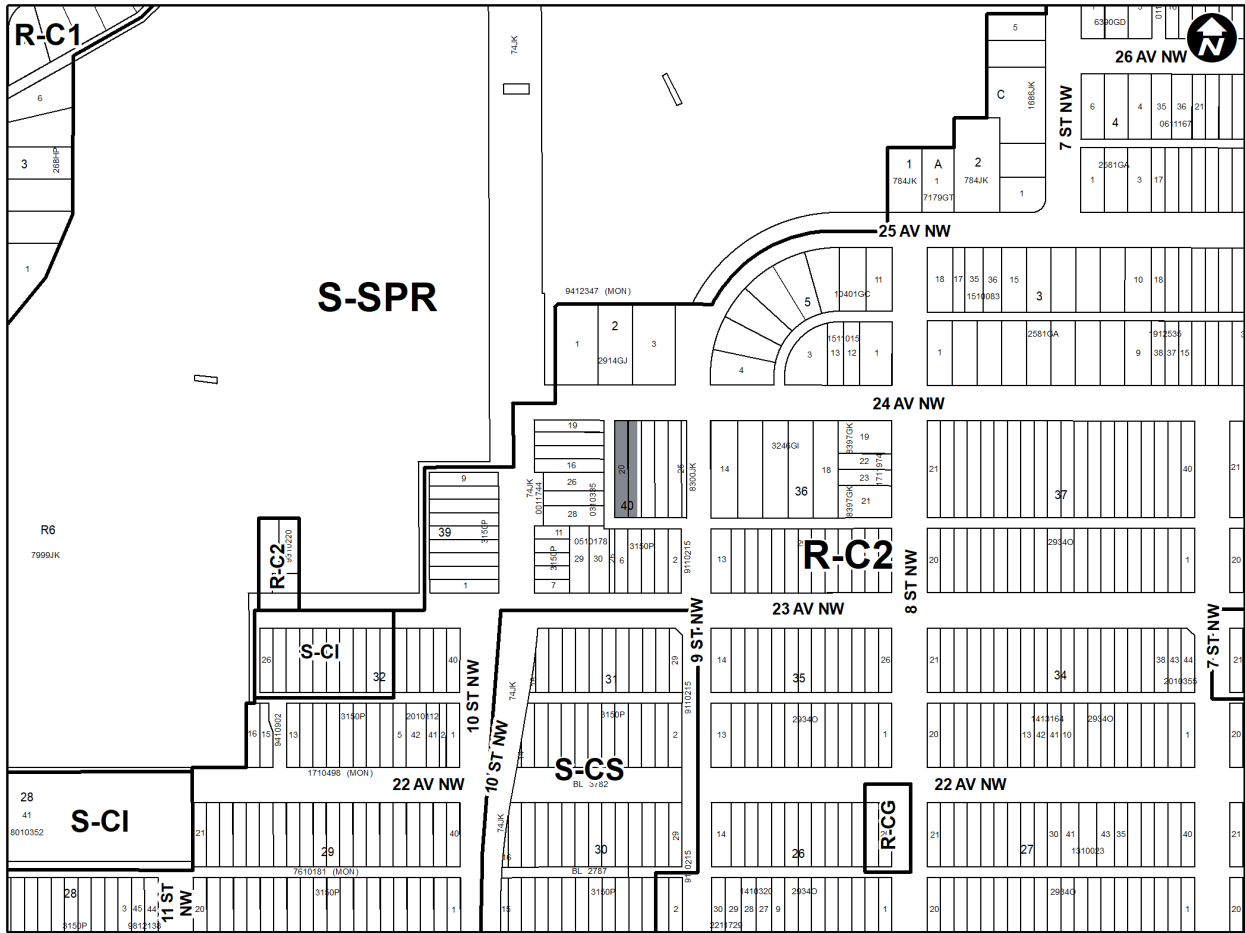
R-C1
6
3
268HP
1
S-SPR
R6
7999JK
74JK
6390GD
5
26 AV NW
C
1686JK
7 ST NW
6
4
35
36
21
4
0611167
1
784JK
A
1
7179GT
2
784JK
1
2581GA
1
3
17
25 AV NW
9412347 (MON)
2
1
2914GJ
3
5
10401GC
11
4
3
1511015
13
12
1
18
17
35
36
15
1510083
3
10
18
1
2581GA
1912535
9
38
37
15
24 AV NW
19
16
26
28
74JK
0011744
0310335
20
25
8300JK
40
9
39
3150P
1
11
0510178
3150P
29
30
6
2
9110215
7
14
3246GI
8397GK
19
22
23
1711974
18
36
8397GK
21
21
37
40
21
13
R-C2
8 ST NW
20
2934O
1
20
R-C2
9510220
23 AV NW
9 ST NW
S-CI
26
40
32
10 ST NW
74JK
31
29
9110215
14
35
26
21
34
38
43
44
2010355
7 ST NW
16
15
9410902
13
3150P
5
42
2010112
41
2
1
3150P
2
13
2934O
1
20
1413164
13
42
41
10
2934O
1
1710498 (MON)
22 AV NW
10 ST NW
S-CS
BL 5782
22 AV NW
R-CG
28
41
8010352
S-CI
21
40
29
7610181 (MON)
74JK
16
30
29
BL 2787
14
26
21
30
41
43
35
1310023
27
40
28
3150P
3
45
44
9812138
11 ST NW
20
3150P
1
15
2
9110215
1410320
30
29
28
27
9
2211729
2934O
1
20
2934O
1